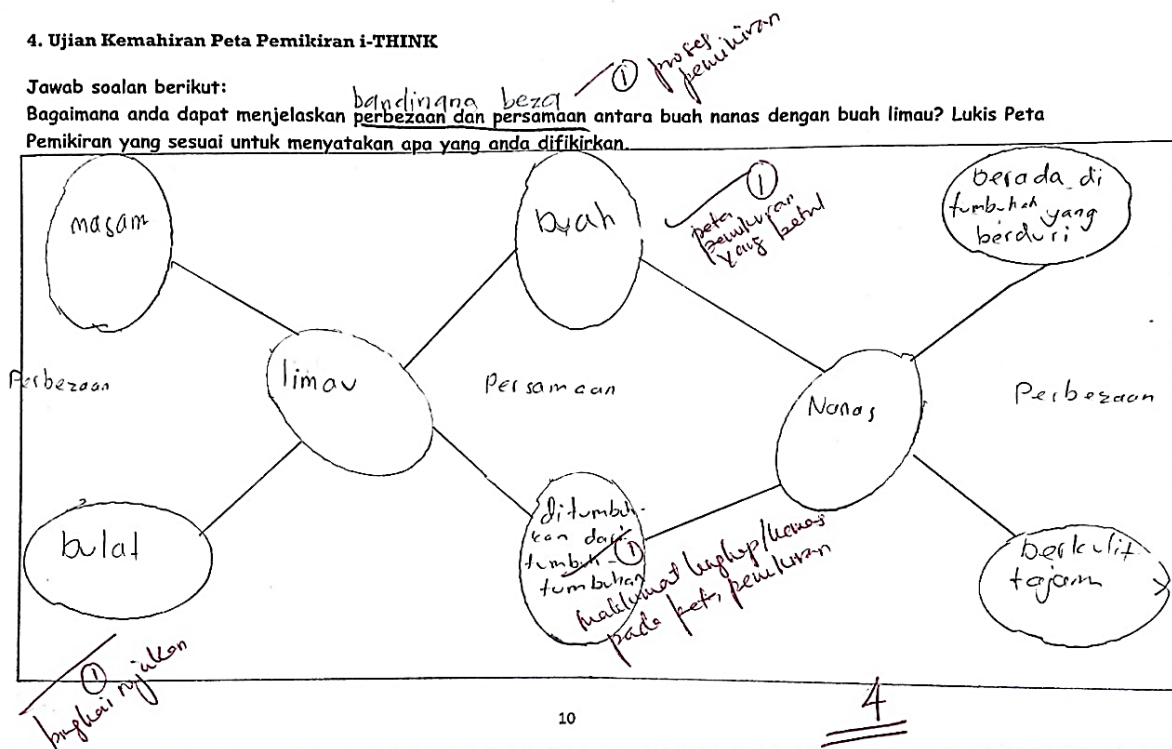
4. Ujian Kemahiran Peta Pemikiran i-THINK

Jawab soalan berikut:
Bagaimana anda dapat menjelaskan perbezaan dan persamaan antara buah nanas dengan buah limau? Lukis Peta Pemikiran yang sesuai untuk menyatakan apa yang anda difikirkan.

bandingna beza

① proses pemikiran

masam

buah

① peta pemikiran yang betul

berada di tumbuhan yang berduri

Perbezaan

limau

Persamaan

Nanas

Perbezaan

bulat

ditumbuhkan dari tumbuh-tumbuhan

① maklumat lengkap/kemas pada peta pemikiran

berkulit tajam

① berfikir rujukan

10

4